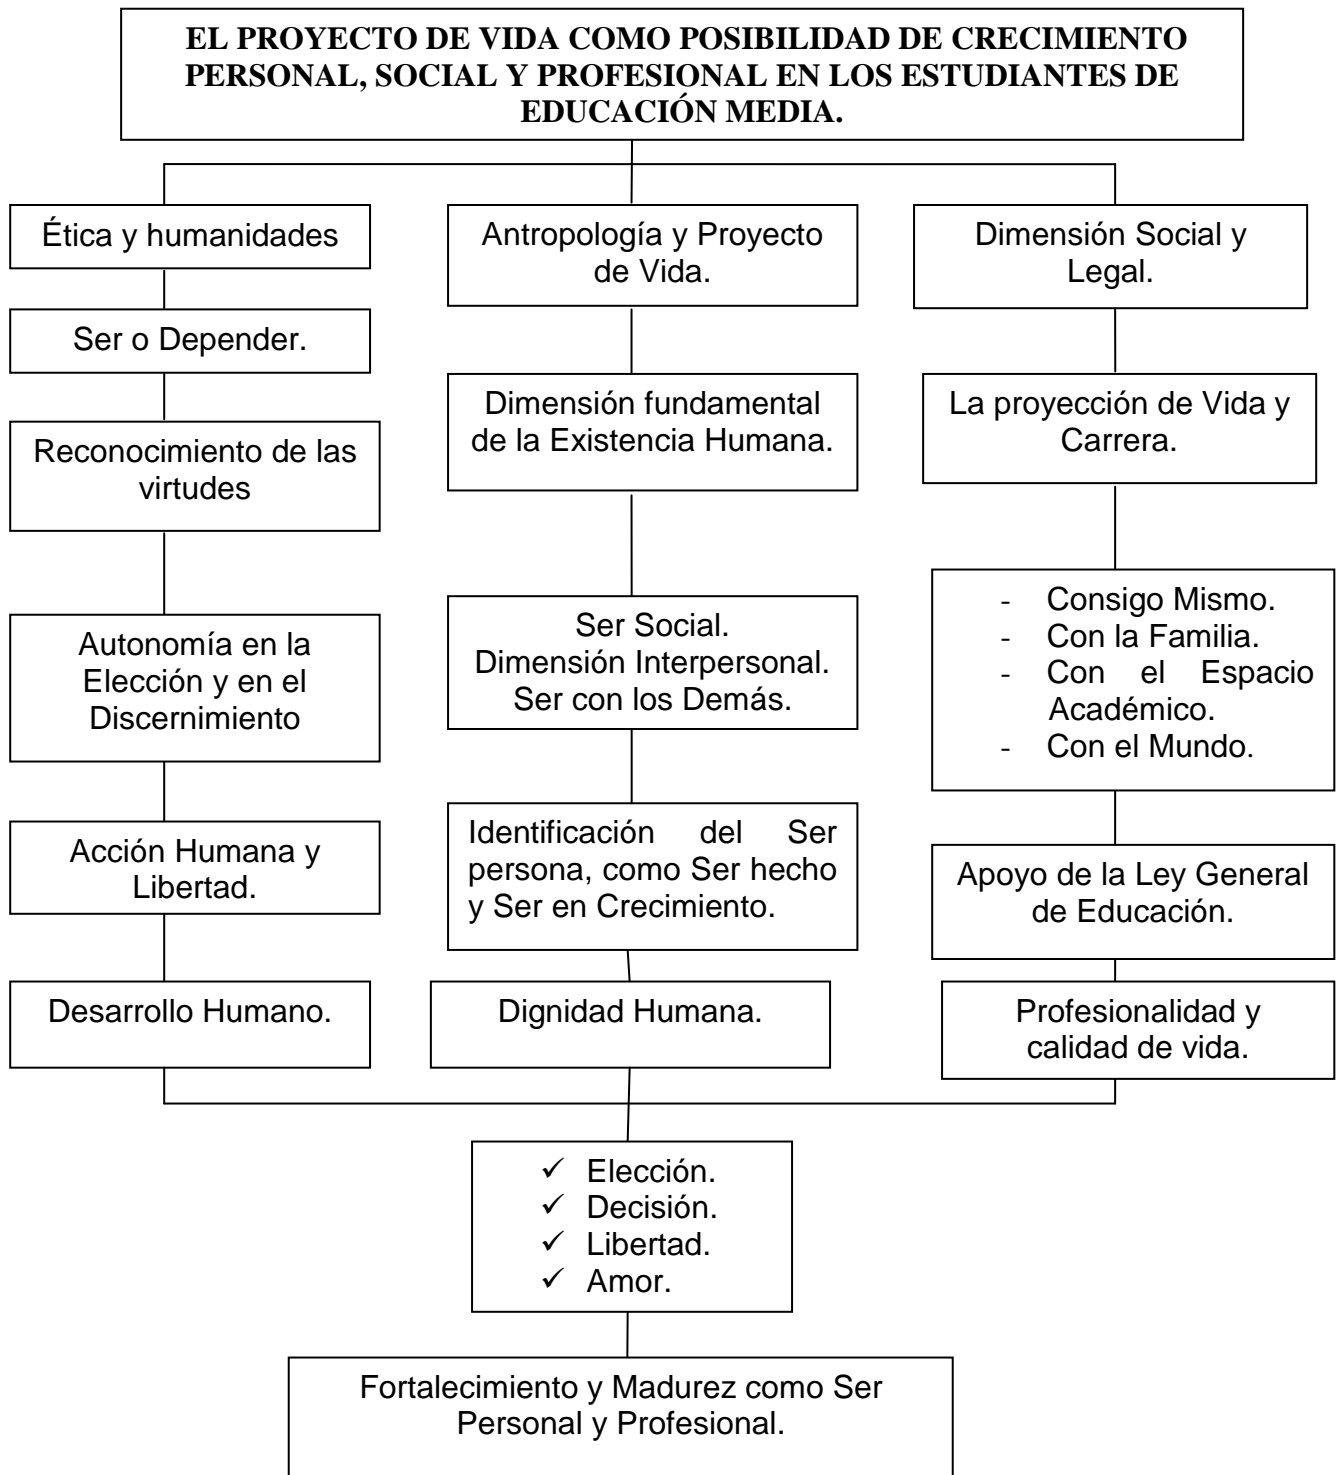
EL PROYECTO DE VIDA COMO POSIBILIDAD DE CRECIMIENTO PERSONAL, SOCIAL Y PROFESIONAL EN LOS ESTUDIANTES DE EDUCACIÓN MEDIA.

Ética y humanidades

Ser o Depender.

Reconocimiento de las virtudes

Autonomía en la Elección y en el Discernimiento

Acción Humana y Libertad.

Desarrollo Humano.

Antropología y Proyecto de Vida.

Dimensión fundamental de la Existencia Humana.

Ser Social.
Dimensión Interpersonal.
Ser con los Demás.

Identificación del Ser persona, como Ser hecho y Ser en Crecimiento.

Dignidad Humana.

Dimensión Social y Legal.

La proyección de Vida y Carrera.

- Consigo Mismo.
- Con la Familia.
- Con el Espacio Académico.
- Con el Mundo.

Apoyo de la Ley General de Educación.

Profesionalidad y calidad de vida.

✓ Elección.
✓ Decisión.
✓ Libertad.
✓ Amor.

Fortalecimiento y Madurez como Ser Personal y Profesional.